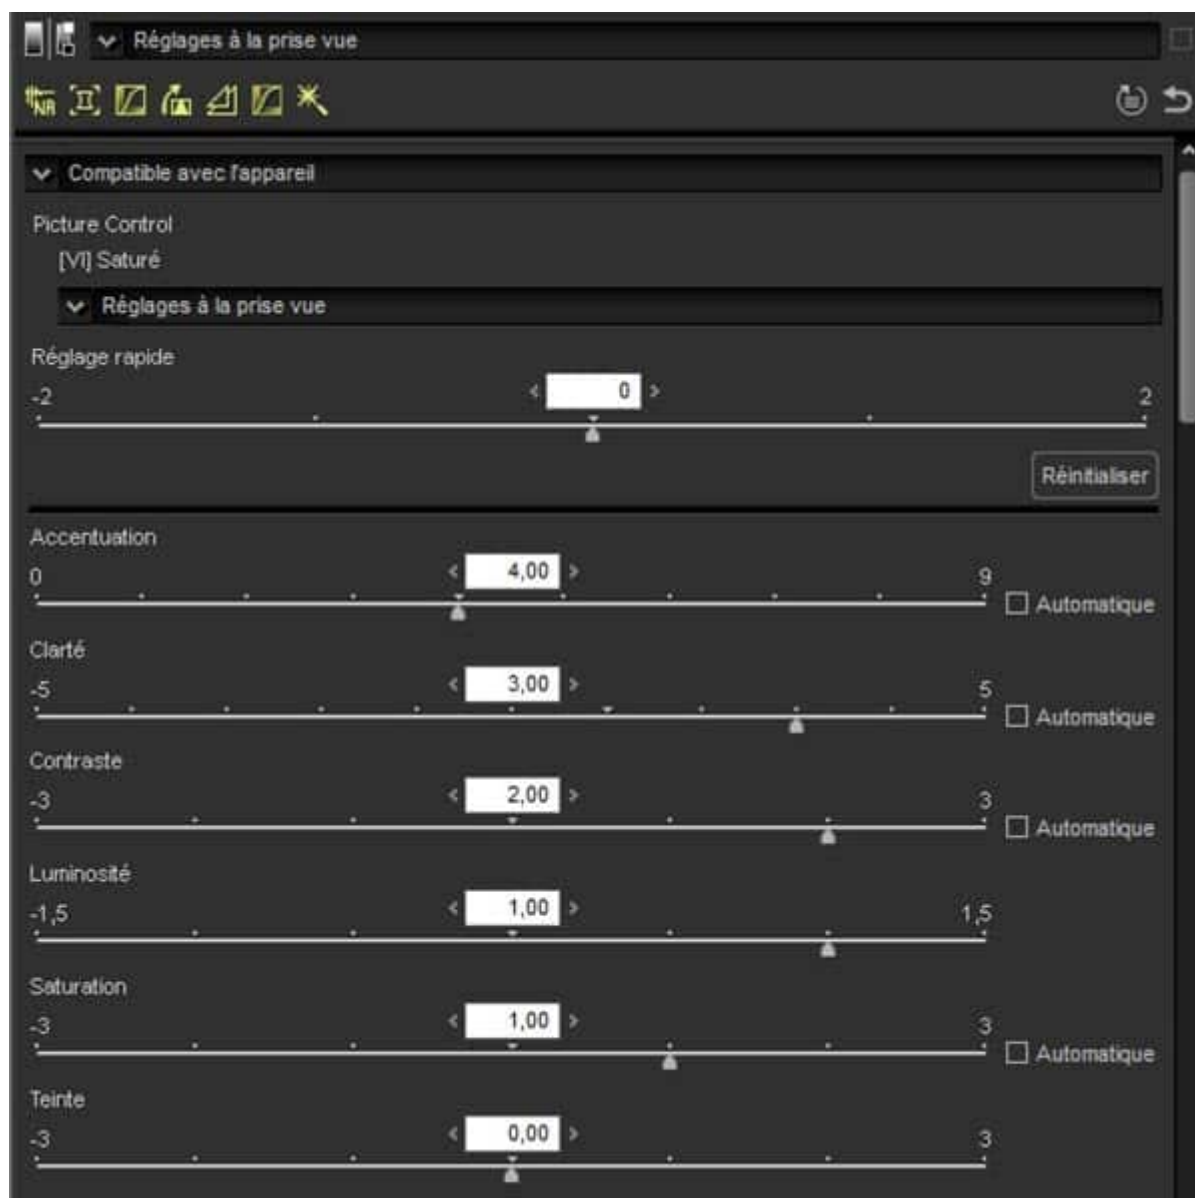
Réglages à la prise vue

Compatible avec l'appareil

Picture Control

[VI] Saturé

Réglages à la prise vue

Réglage rapide

-2

0

2

Réinitialiser

Accentuation

0

4,00

9

Automatique

Clarté

-5

3,00

5

Automatique

Contraste

-3

2,00

3

Automatique

Luminosité

-1,5

1,00

1,5

Saturation

-3

1,00

3

Automatique

Teinte

-3

0,00

3